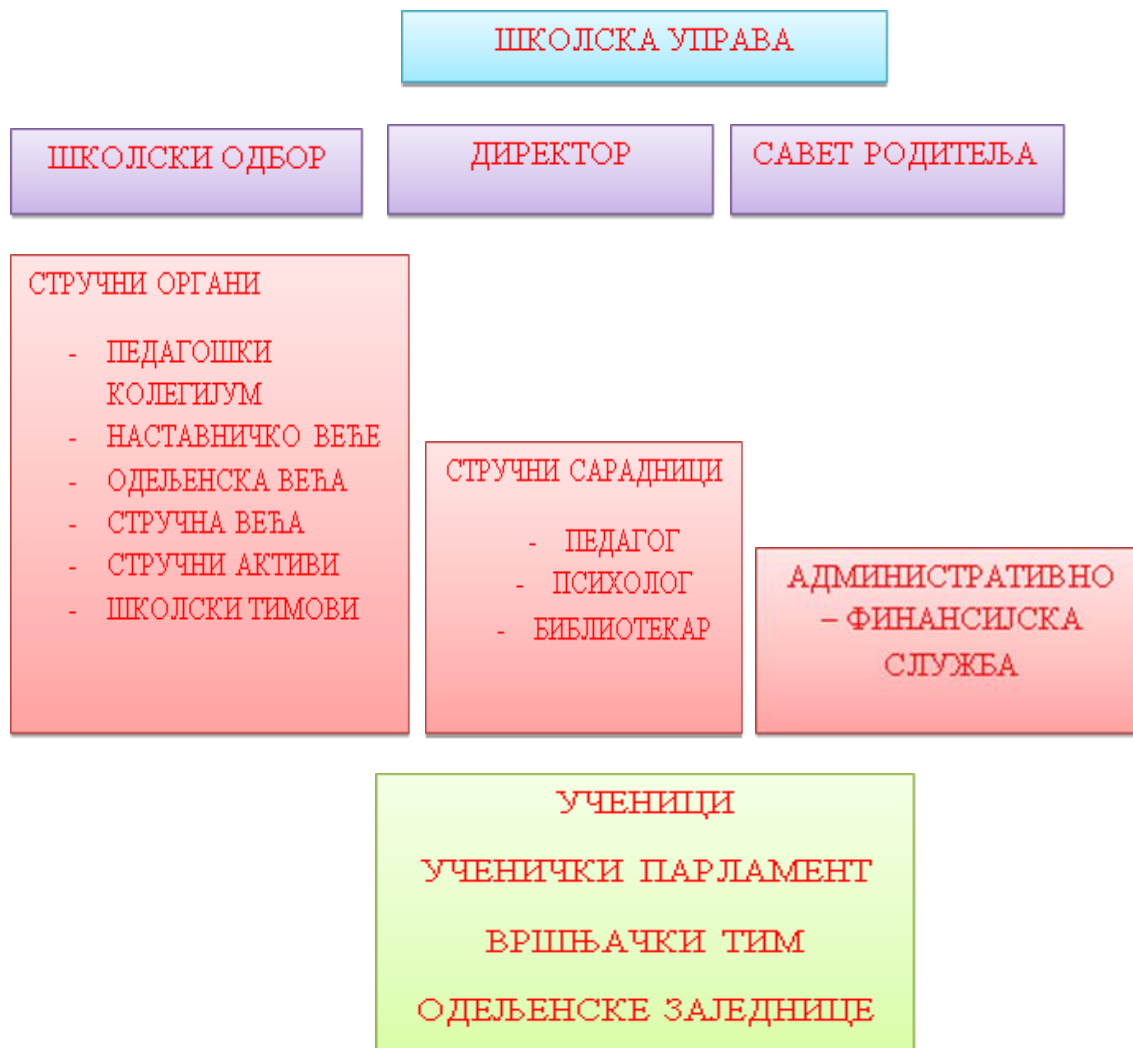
ШКОЛСКА УПРАВА

ШКОЛСКИ ОДБОР

ДИРЕКТОР

САВЕТ РОДИТЕЉА

СТРУЧНИ ОРГАНИ

- ПЕДАГОШКИ КОЛЕГИЈУМ
- НАСТАВНИЧКО ВЕЋЕ
- ОДЕЉЕНСКА ВЕЋА
- СТРУЧНА ВЕЋА
- СТРУЧНИ АКТИВИ
- ШКОЛСКИ ТИМОВИ

СТРУЧНИ САРАДНИЦИ

- ПЕДАГОГ
- ПСИХОЛОГ
- БИБЛИОТЕКАР

АДМИНИСТРАТИВНО – ФИНАНСИЈСКА СЛУЖБА

УЧЕНИЦИ

УЧЕНИЧКИ ПАРЛАМЕНТ

ВРШЊАЧКИ ТИМ

ОДЕЉЕНСКЕ ЗАЈЕДНИЦЕ